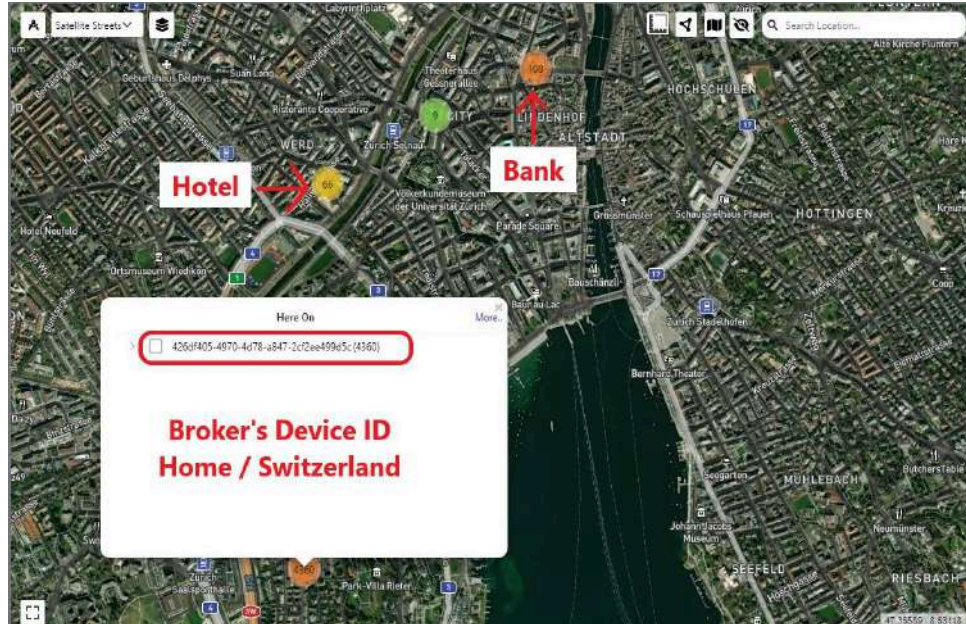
Satellite Streets

Search Location...

Hotel

Bank

Here On

More...

426df405-4970-4d78-a847-2cf2ee499d5c (4360)

Broker's Device ID
Home / Switzerland

Theaterhaus Gessnerallee

LINDENHOF

ALTSTADT

HOCHSCHULEN

HOTTINGEN

WERD

CITY

Zürich Selnau

Völkerkundemuseum der Universität Zürich

Parade Square

Grossmünster

Schauspielhaus Pfauen

Hotel Neufeld

Ortsmuseum Wiedikon

Bauschänzli

Zürich Stadelhofen

Bernhard Theater

Seegarten

Johann Jacobs Museum

MÜHLEBACH

SEEFELD

RIESBACH

Neumünster

Park-Villa Rieter

Ristorante Cooperativo

Suan Long

Geburtshaus Delphys

Alte Kirche Fluntern

Coop

ButchersTable

Zürich Saalsporthalle

100

9

66

4360